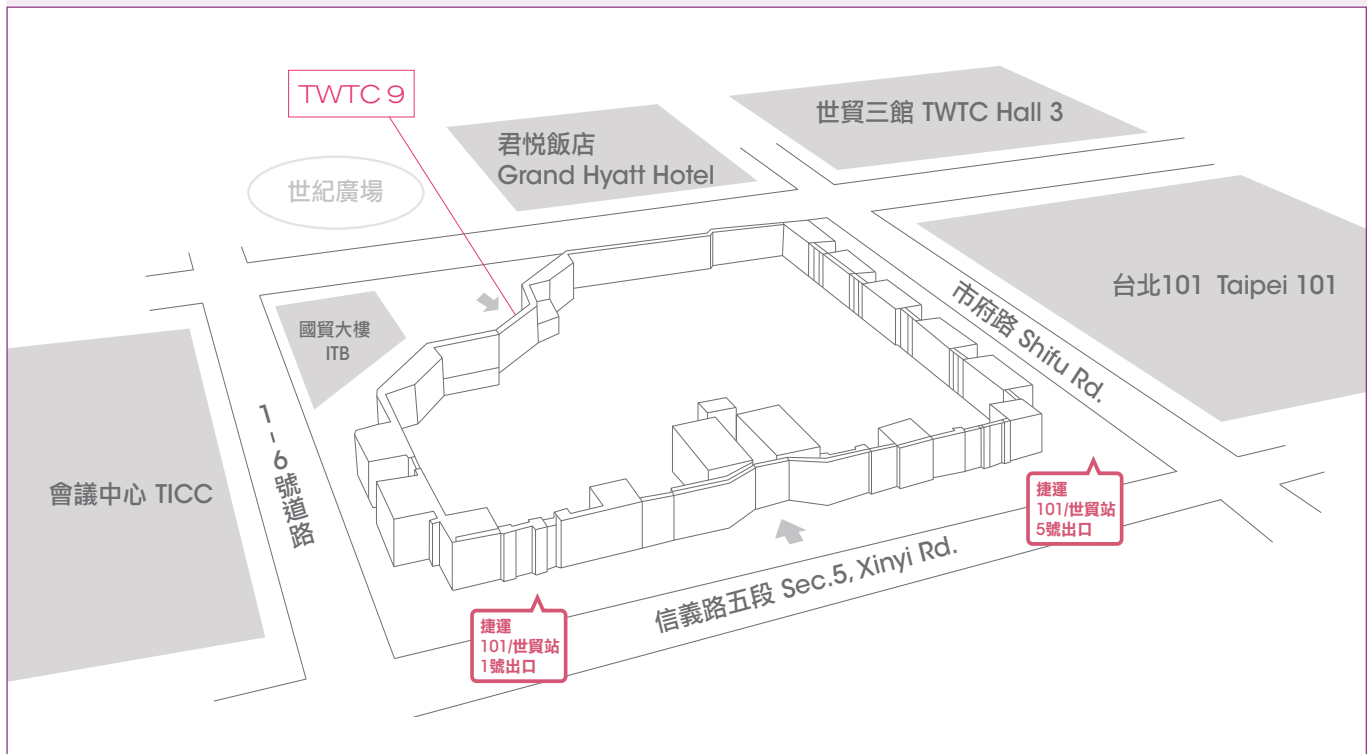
TWTC 9

君悅飯店
Grand Hyatt Hotel

世貿三館 TWTC Hall 3

世紀廣場

國貿大樓
ITB

台北101 Taipei 101

市府路 Shifu Rd.

1-6號道路

會議中心 TICC

捷運
101/世貿站
5號出口

信義路五段 Sec.5, Xinyi Rd.

捷運
101/世貿站
1號出口